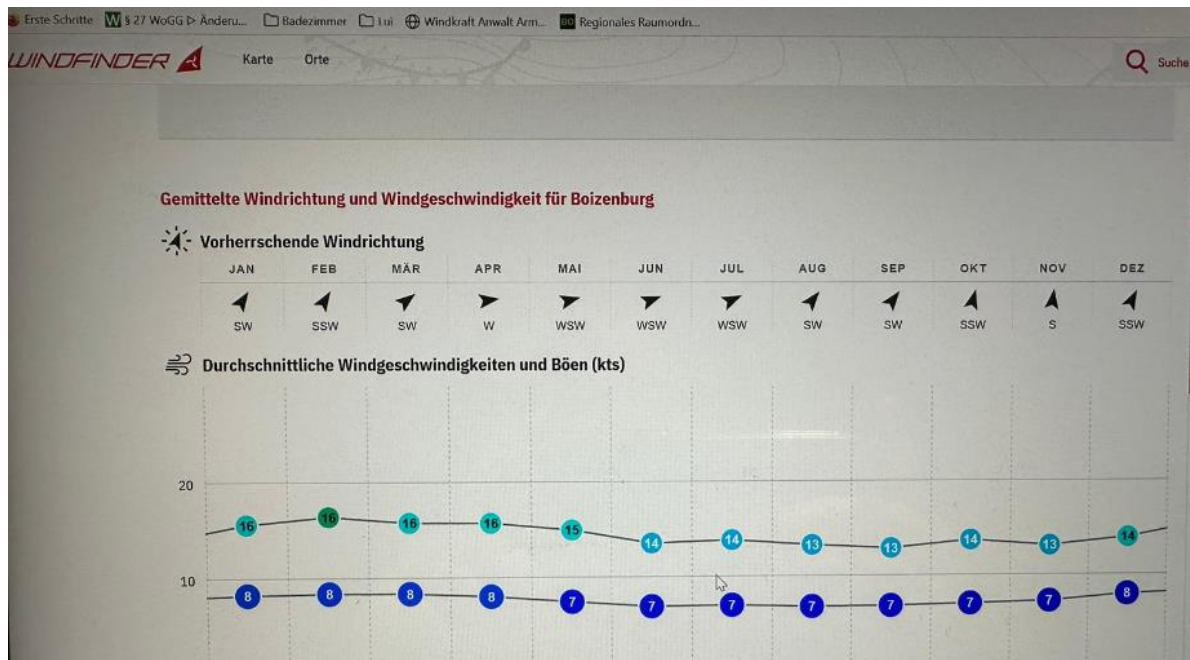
Erste Schritte | § 27 WoGG ▷ Änderu... | Badezimmer | Lui | Windkraft Anwalt Arm... | Regionales Raumordn...

WINDFINDER Karte Orte Suche

Gemittelte Windrichtung und Windgeschwindigkeit für Boizenburg

Vorherrschende Windrichtung

| JAN | FEB | MÄR | APR | MAI | JUN | JUL | AUG | SEP | OKT | NOV | DEZ |
|---|---|---|---|---|---|---|---|---|---|---|---|
| SW | SSW | SW | W | WSW | WSW | WSW | SW | SW | SSW | S | SSW |

Durchschnittliche Windgeschwindigkeiten und Böen (kts)

20

10

16 16 16 16 15 14 14 13 13 14 13 14

8 8 8 8 7 7 7 7 7 7 7 8